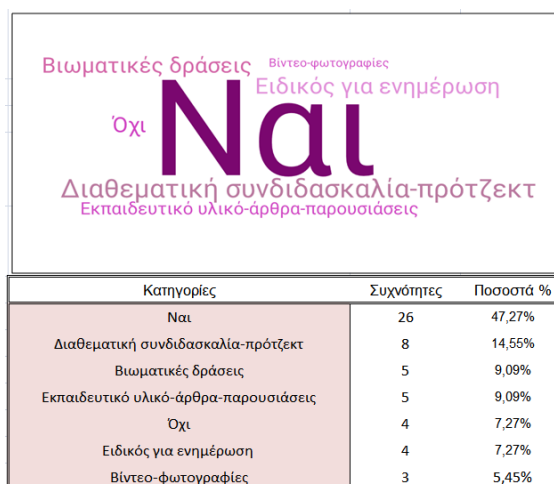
Βιωματικές δράσεις
Βίντεο-φωτογραφίες
Ειδικός για ενημέρωση
Όχι
Ναι
Διαθεματική συνδιδασκαλία-πρότζεκτ
Εκπαιδευτικό υλικό-άρθρα-παρουσιάσεις

| Κατηγορίες | Συχνότητες | Ποσοστά % |
|---|---|---|
| Ναι | 26 | 47,27% |
| Διαθεματική συνδιδασκαλία-πρότζεκτ | 8 | 14,55% |
| Βιωματικές δράσεις | 5 | 9,09% |
| Εκπαιδευτικό υλικό-άρθρα-παρουσιάσεις | 5 | 9,09% |
| Όχι | 4 | 7,27% |
| Ειδικός για ενημέρωση | 4 | 7,27% |
| Βίντεο-φωτογραφίες | 3 | 5,45% |